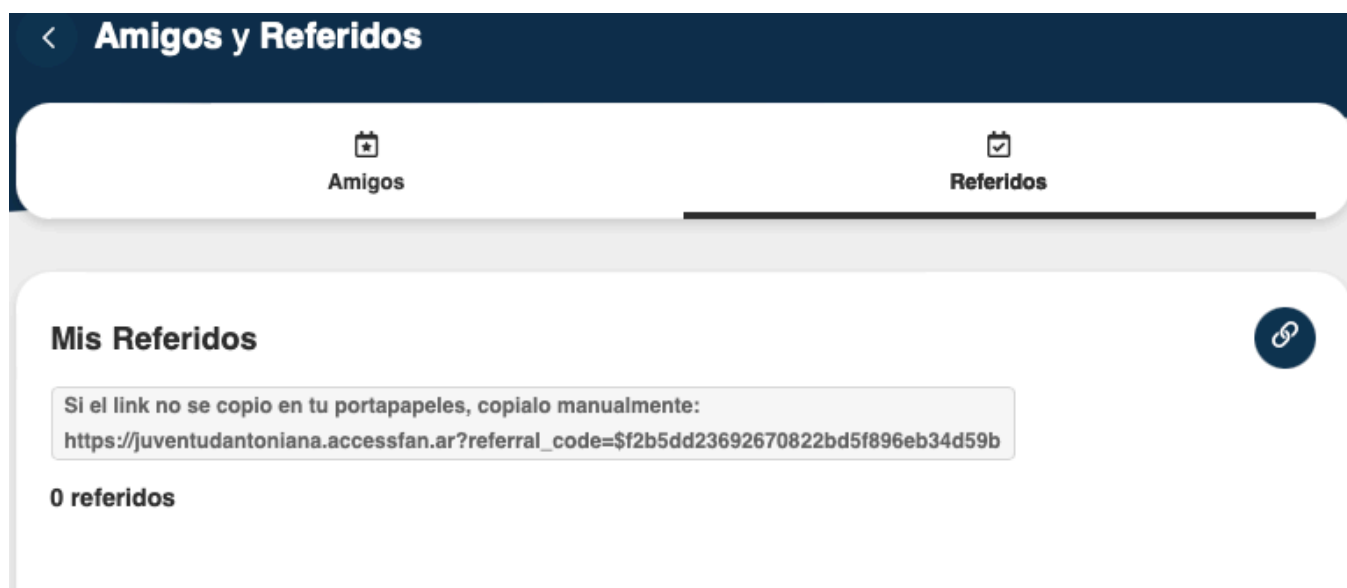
Amigos y Referidos

Amigos

Referidos

Mis Referidos

Si el link no se copio en tu portapapeles, copialo manualmente: https://juventudantoniana.accessfan.ar?referral_code=\$f2b5dd23692670822bd5f896eb34d59b

0 referidos